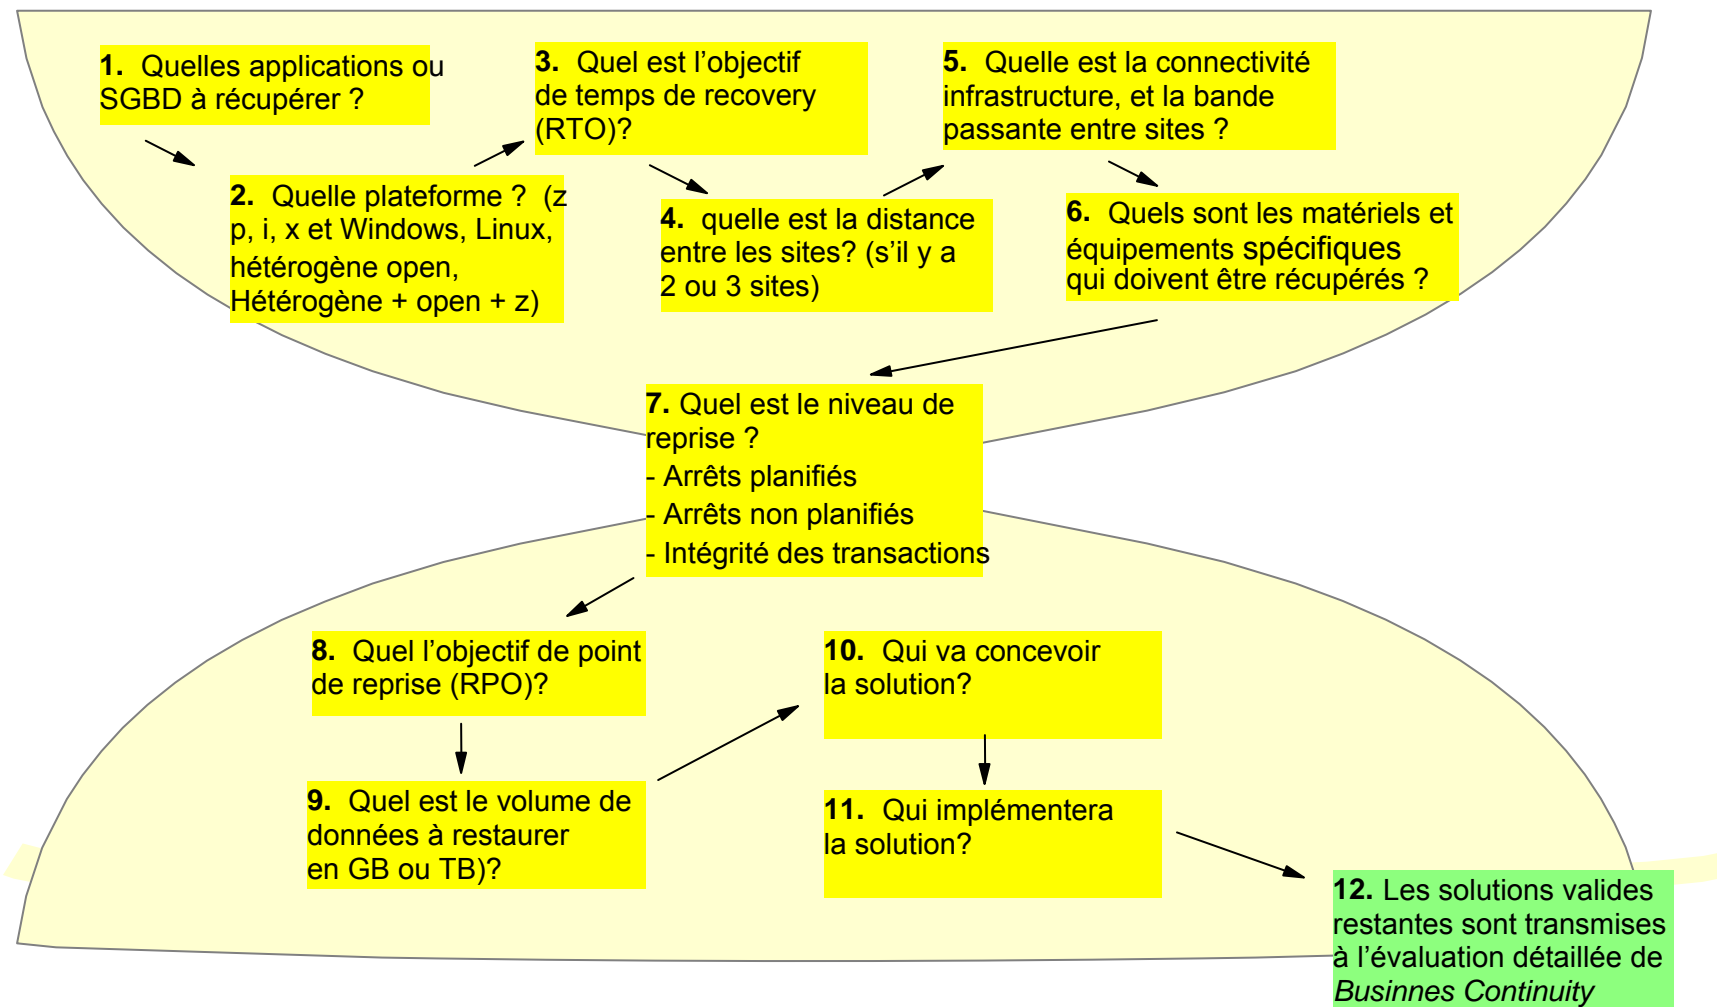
**1.** Quelles applications ou SGBD à récupérer ?

**2.** Quelle plateforme ? (z p, i, x et Windows, Linux, hétérogène open, Hétérogène + open + z)

**3.** Quel est l'objectif de temps de recovery (RTO)?

**4.** quelle est la distance entre les sites? (s'il y a 2 ou 3 sites)

**5.** Quelle est la connectivité infrastructure, et la bande passante entre sites ?

**6.** Quels sont les matériels et équipements spécifiques qui doivent être récupérés ?

**7.** Quel est le niveau de reprise ?
- Arrêts planifiés
- Arrêts non planifiés
- Intégrité des transactions

**8.** Quel l'objectif de point de reprise (RPO)?

**9.** Quel est le volume de données à restaurer en GB ou TB)?

**10.** Qui va concevoir la solution?

**11.** Qui implémentera la solution?

**12.** Les solutions valides restantes sont transmises à l'évaluation détaillée de *Businnes Continuity*